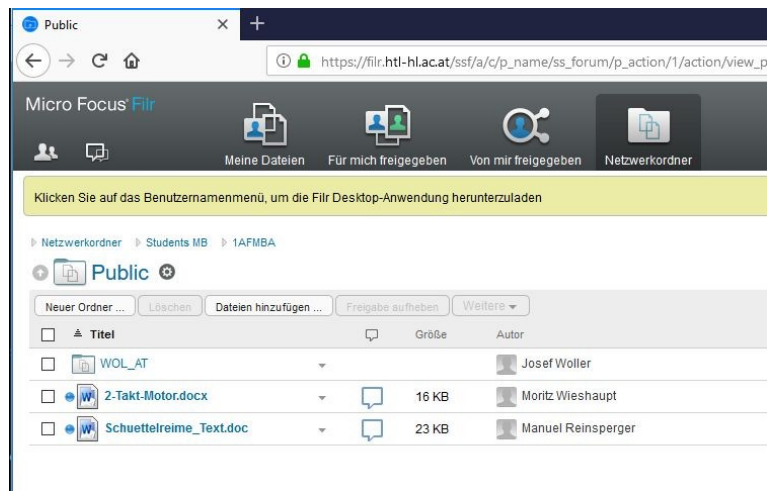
Public ×

https://filr.htl-hl.ac.at/ssf/a/c/p_name/ss_forum/p_action/1/action/view_p

Micro Focus Filr

Meine Dateien

Für mich freigegeben

Von mir freigegeben

Netzwerkordner

Klicken Sie auf das Benutzernamenmenü, um die Filr Desktop-Anwendung herunterzuladen

Netzwerkordner ▷ Students MB ▷ 1AFMBA

Public

Neuer Ordner ... Löschen Dateien hinzufügen ... Freigabe aufheben Weitere

| | Titel | | Größe | Autor |
|---|---|---|---|---|
| | WOL_AT | | | Josef Woller |
| | 2-Takt-Motor.docx | | 16 KB | Moritz Wieshaupt |
| | Schuettelreime_Text.doc | | 23 KB | Manuel Reinsperger |